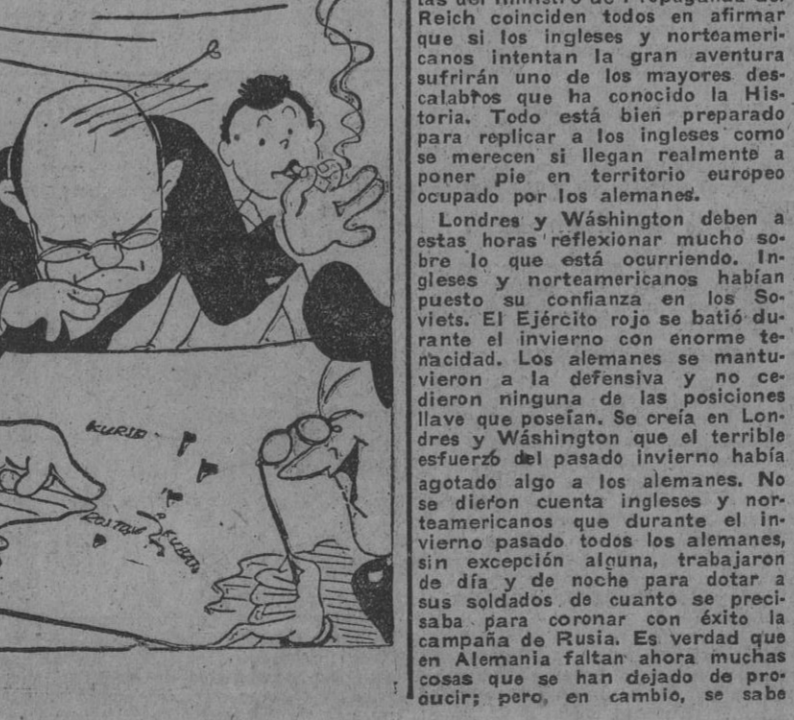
KURIL

ROSTOW KUBAN

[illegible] Reich coinciden todos en afirmar que si los ingleses y norteamericanos intentan la gran aventura sufrirán uno de los mayores descalabros que ha conocido la Historia. Todo está bien preparado para replicar a los ingleses como se merecen si llegan realmente a poner pie en territorio europeo ocupado por los alemanes.

Londres y Wáshington deben a estas horas reflexionar mucho sobre lo que está ocurriendo. Ingleses y norteamericanos habían puesto su confianza en los Soviets. El Ejército rojo se batió durante el invierno con enorme tenacidad. Los alemanes se mantuvieron a la defensiva y no cedieron ninguna de las posiciones llave que poseían. Se creía en Londres y Wáshington que el terrible esfuerzo del pasado invierno había agotado algo a los alemanes. No se dieron cuenta ingleses y norteamericanos que durante el invierno pasado todos los alemanes, sin excepción alguna, trabajaron de día y de noche para dotar a sus soldados de cuanto se precisaba para coronar con éxito la campaña de Rusia. Es verdad que en Alemania faltan ahora muchas cosas que se han dejado de producir; pero, en cambio, se sabe